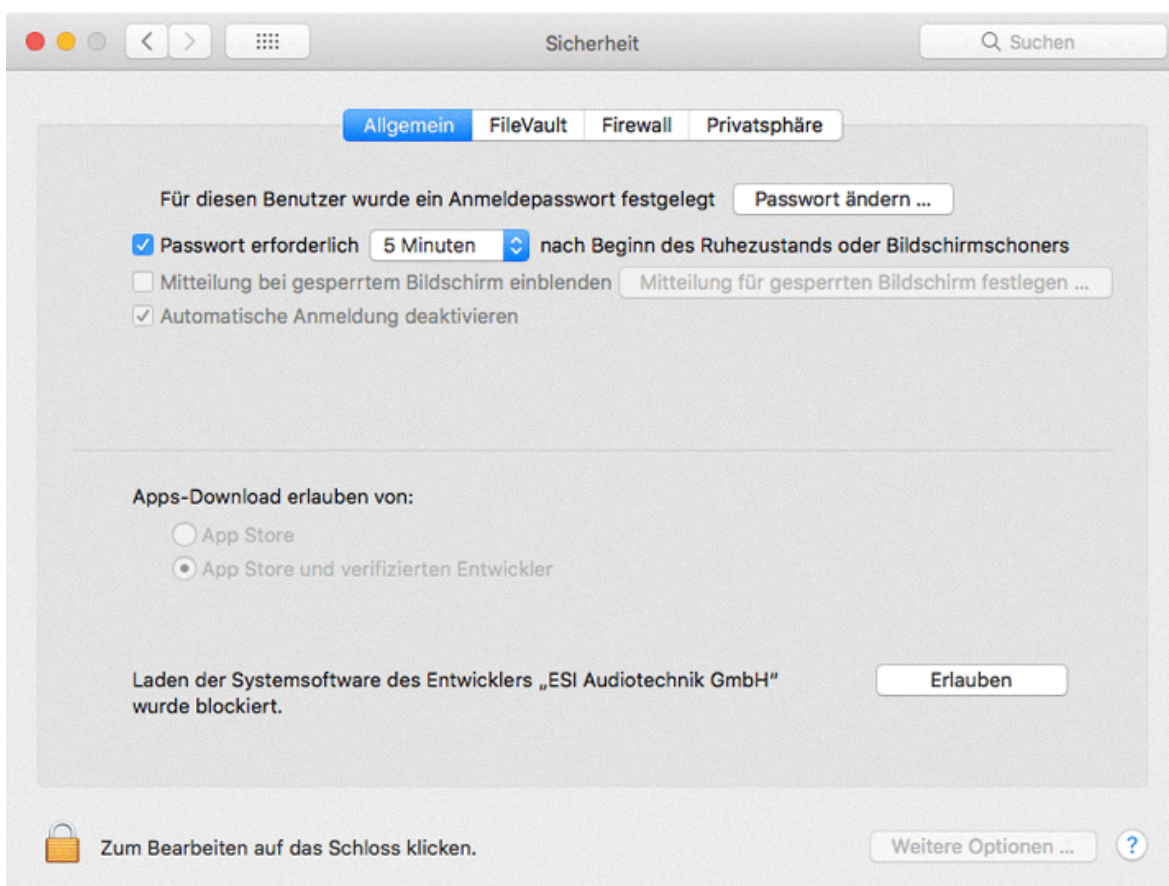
Sicherheit

Suchen

Allgemein FileVault Firewall Privatsphäre

Für diesen Benutzer wurde ein Anmeldepasswort festgelegt Passwort ändern ...

Passwort erforderlich 5 Minuten nach Beginn des Ruhezustands oder Bildschirmschoners

Mitteilung bei gesperrtem Bildschirm einblenden Mitteilung für gesperrten Bildschirm festlegen ...

Automatische Anmeldung deaktivieren

Apps-Download erlauben von:

App Store

App Store und verifizierten Entwickler

Laden der Systemsoftware des Entwicklers „ESI Audiotechnik GmbH" wurde blockiert.

Erlauben

Zum Bearbeiten auf das Schloss klicken.

Weitere Optionen ...

?